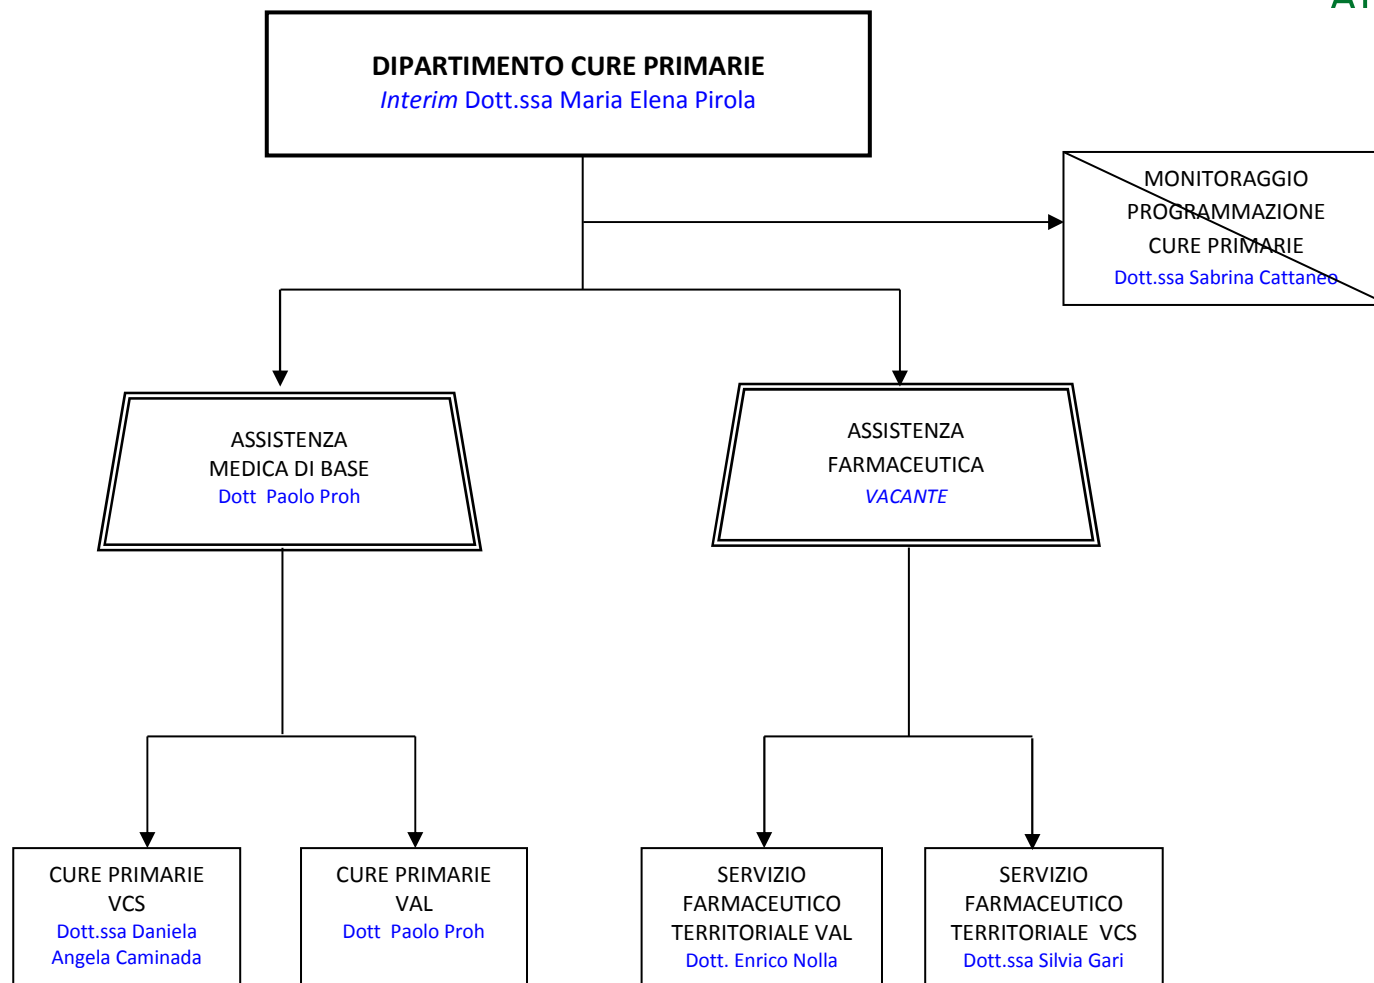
A

DIPARTIMENTO CURE PRIMARIE
*Interim* Dott.ssa Maria Elena Pirola

MONITORAGGIO PROGRAMMAZIONE CURE PRIMARIE
Dott.ssa Sabrina Cattaneo

ASSISTENZA MEDICA DI BASE
Dott Paolo Proh

ASSISTENZA FARMACEUTICA
*VACANTE*

CURE PRIMARIE VCS
Dott.ssa Daniela Angela Caminada

CURE PRIMARIE VAL
Dott Paolo Proh

SERVIZIO FARMACEUTICO TERRITORIALE VAL
Dott. Enrico Nolla

SERVIZIO FARMACEUTICO TERRITORIALE VCS
Dott.ssa Silvia Gari